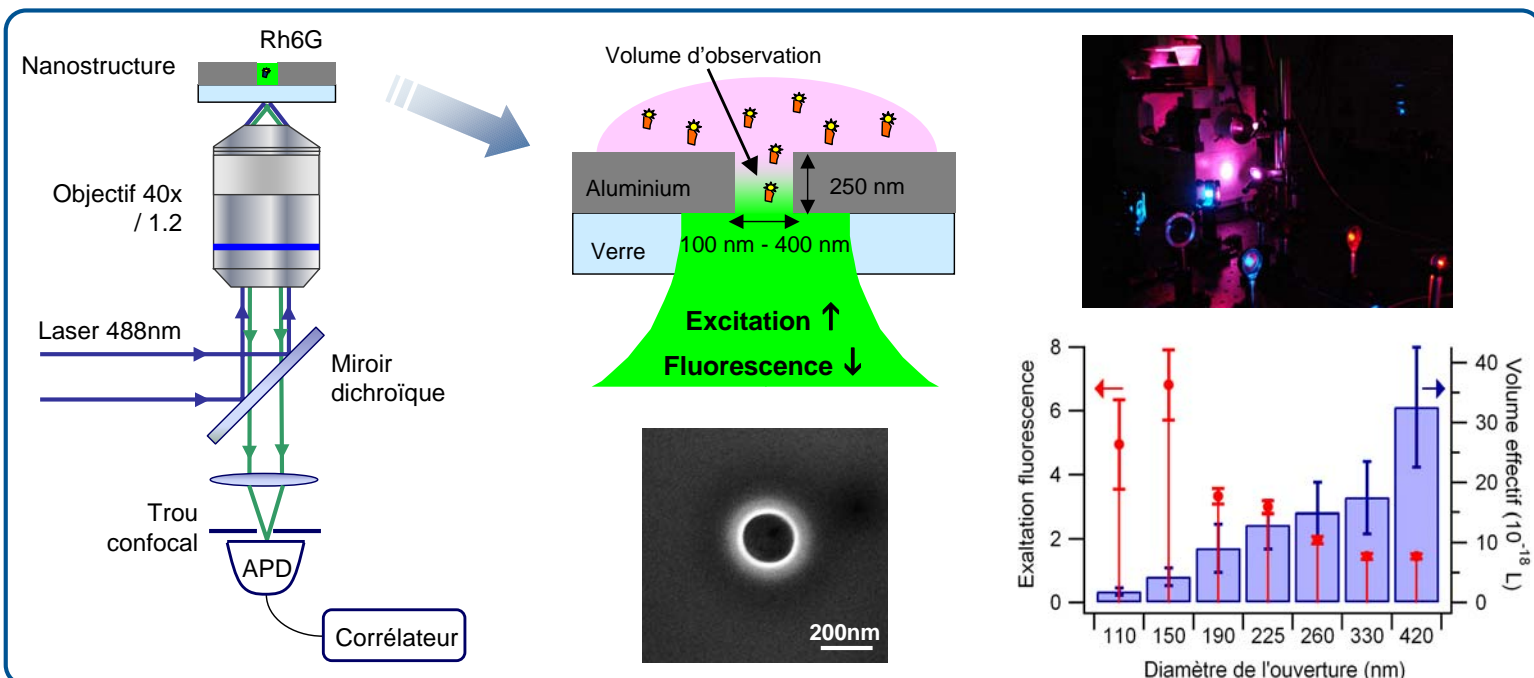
Rh6G
Nanostructure
Objectif 40x / 1.2
Laser 488nm
Miroir dichroïque
Trou confocal
APD
Corrélateur

Volume d'observation
Aluminium
250 nm
Verre
100 nm - 400 nm
Excitation ↑
Fluorescence ↓

200nm

8
6
4
2
0
Exaltation fluorescence
40
30
20
10
0
Volume effectif ($10^{-18}$ L)
110
150
190
225
260
330
420
Diamètre de l'ouverture (nm)